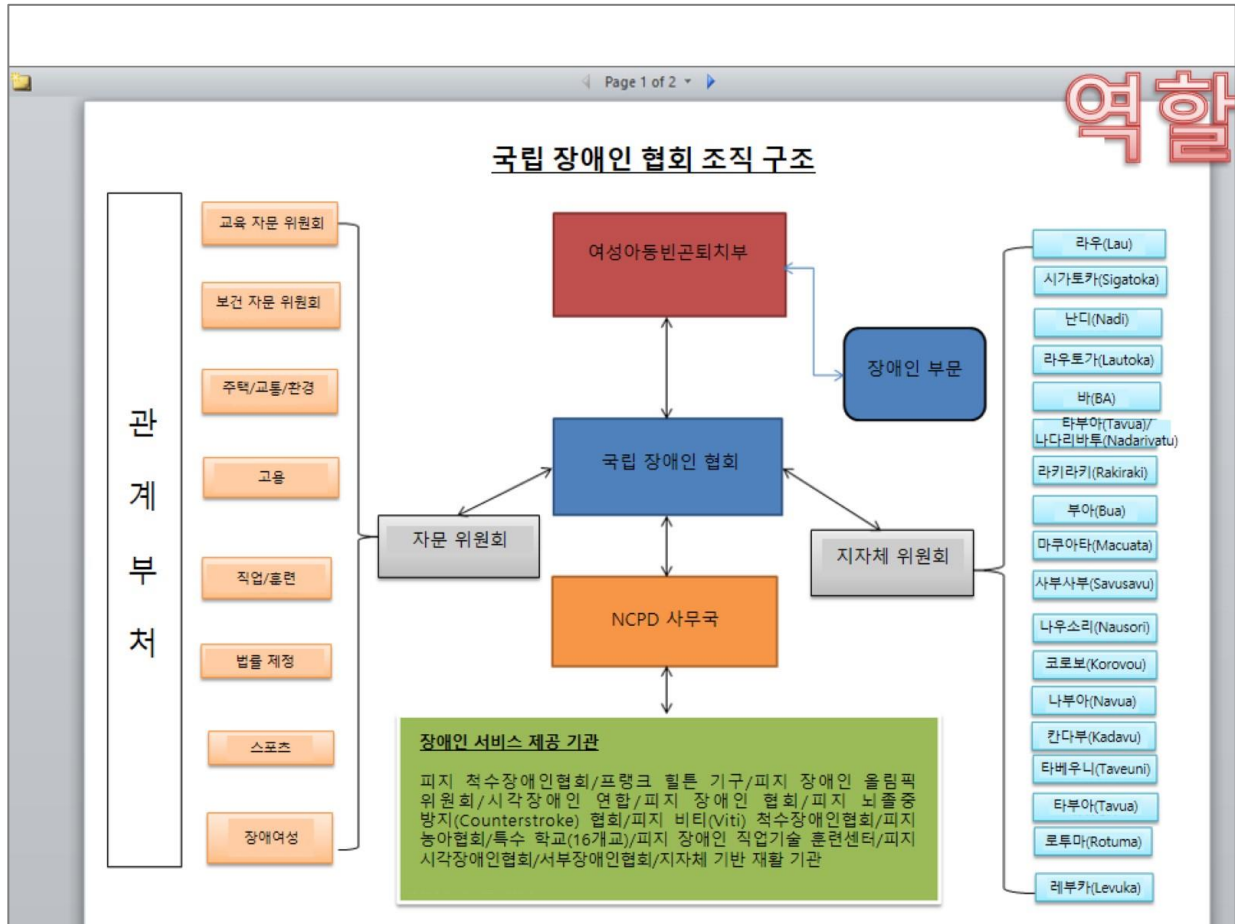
Page 1 of 2

역할

국립 장애인 협회 조직 구조

관계부처

교육 자문 위원회

보건 자문 위원회

주택/교통/환경

고용

직업/훈련

법률 제정

스포츠

장애여성

자문 위원회

여성아동빈곤퇴치부

장애인 부문

국립 장애인 협회

NCPD 사무국

지자체 위원회

라우(Lau)

시가토카(Sigatoka)

난디(Nadi)

라우토카(Lautoka)

바(BA)

타부아(Tavua)/ 나다리바투(Nadarivatu)

라키라키(Rakiraki)

부아(Bua)

마쿠아타(Macuata)

사부사부(Savusavu)

나우소리(Nausori)

코로보(Korovou)

나부아(Navua)

칸다부(Kadavu)

타베우니(Taveuni)

타부아(Tavua)

로투마(Rotuma)

레부카(Levuka)

장애인 서비스 제공 기관

피지 척수장애인협회/프랭크 힐튼 기구/피지 장애인 올림픽 위원회/시각장애인 연합/피지 장애인 협회/피지 뇌졸중 방지(Counterstroke) 협회/피지 비티(Viti) 척수장애인협회/피지 농아협회/특수 학교(16개교)/피지 장애인 직업기술 훈련센터/피지 시각장애인협회/서부장애인협회/지자체 기반 재활 기관